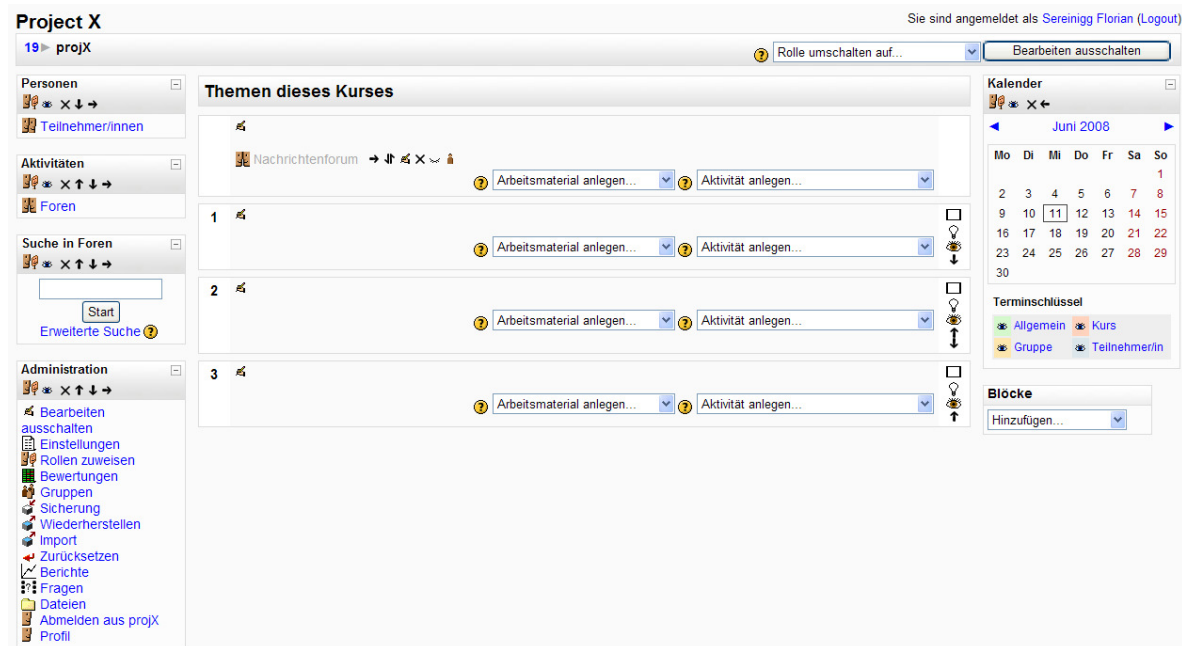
Project X

Sie sind angemeldet als Sereinigg Florian (Logout)

19 ▶ projX

Rolle umschalten auf...

Bearbeiten ausschalten

Personen

Teilnehmer/innen

Aktivitäten

Foren

Suche in Foren

Start

Erweiterte Suche

Administration

Bearbeiten ausschalten
Einstellungen
Rollen zuweisen
Bewertungen
Gruppen
Sicherung
Wiederherstellen
Import
Zurücksetzen
Berichte
Fragen
Dateien
Abmelden aus projX
Profil

Themen dieses Kurses

Nachrichtenforum

Arbeitsmaterial anlegen... Aktivität anlegen...

1

Arbeitsmaterial anlegen... Aktivität anlegen...

2

Arbeitsmaterial anlegen... Aktivität anlegen...

3

Arbeitsmaterial anlegen... Aktivität anlegen...

Kalender

◄ Juni 2008 ►

| Mo | Di | Mi | Do | Fr | Sa | So |
|---|---|---|---|---|---|---|
| | | | | | | 1 |
| 2 | 3 | 4 | 5 | 6 | 7 | 8 |
| 9 | 10 | 11 | 12 | 13 | 14 | 15 |
| 16 | 17 | 18 | 19 | 20 | 21 | 22 |
| 23 | 24 | 25 | 26 | 27 | 28 | 29 |
| 30 | | | | | | |

Terminschlüssel

Allgemein Kurs
Gruppe Teilnehmer/in

Blöcke

Hinzufügen...